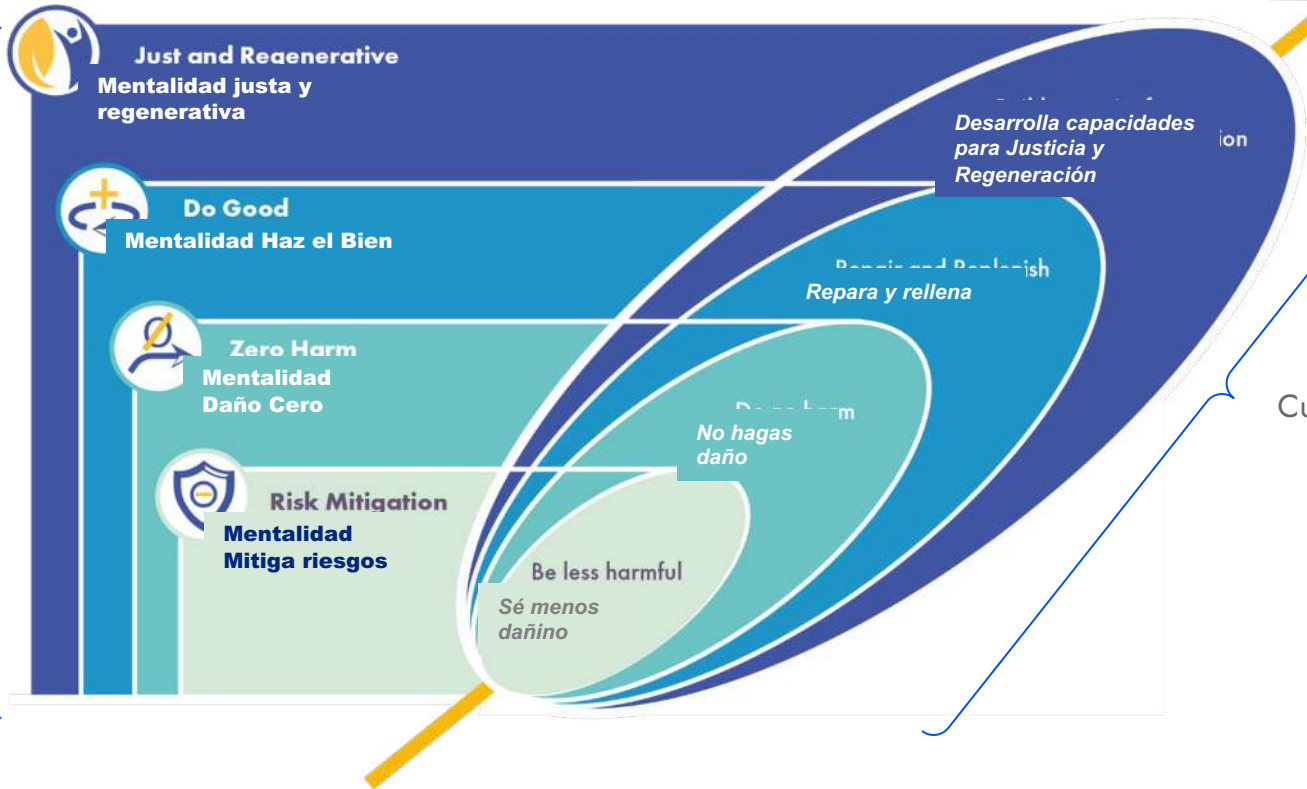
Just and Regenerative
Mentalidad justa y regenerativa

Desarrolla capacidades para Justicia y Regeneración
ion

Do Good
Mentalidad Haz el Bien

Repair and Replenish
Repara y rellena

Zero Harm
Mentalidad Daño Cero

Do no harm
No hagas daño

Risk Mitigation
Mentalidad Mitiga riesgos

Be less harmful
Sé menos dañino

Cu